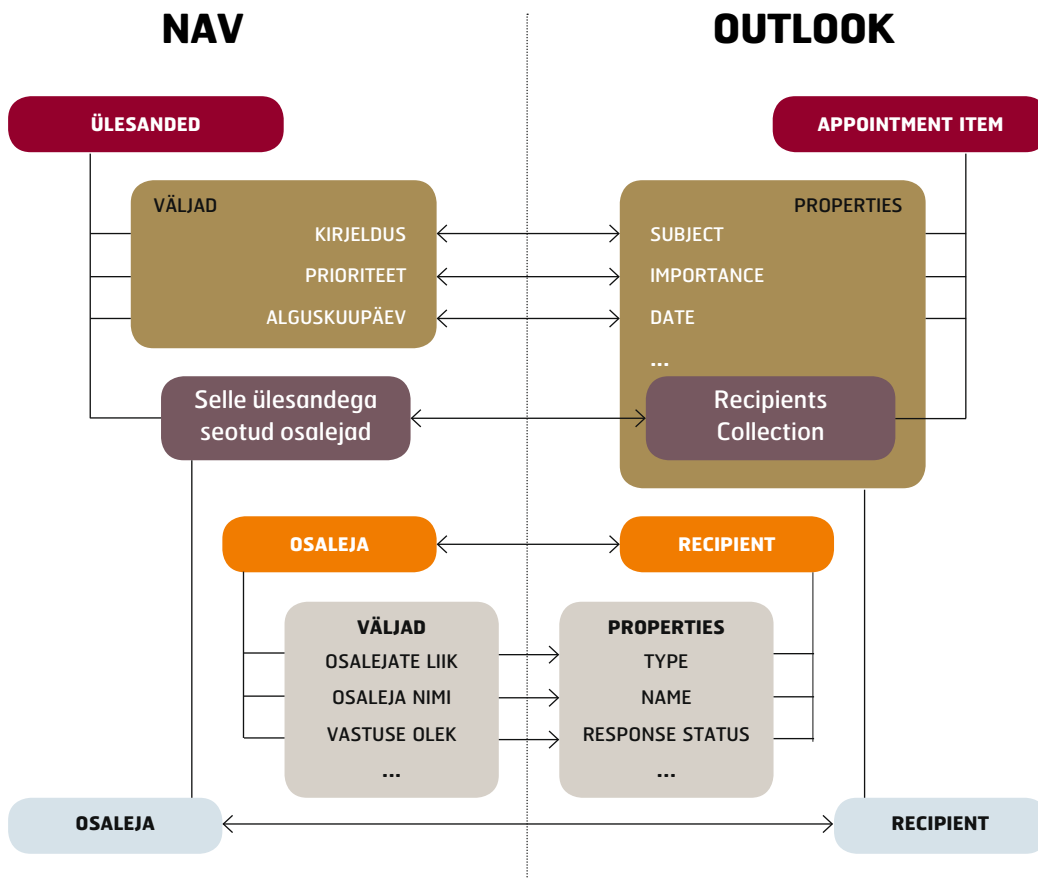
NAV

OUTLOOK

ÜLESANDED

APPOINTMENT ITEM

VÄLJAD
KIRJELDUS
PRIORITEET
ALGUSKUUPÄEV

PROPERTIES
SUBJECT
IMPORTANCE
DATE
...

Selle ülesandega seotud osalejad

Recipients Collection

OSALEJA

RECIPIENT

VÄLJAD
OSALEJATE LIIK
OSALEJA NIMI
VASTUSE OLEK
...

PROPERTIES
TYPE
NAME
RESPONSE STATUS
...

OSALEJA

RECIPIENT